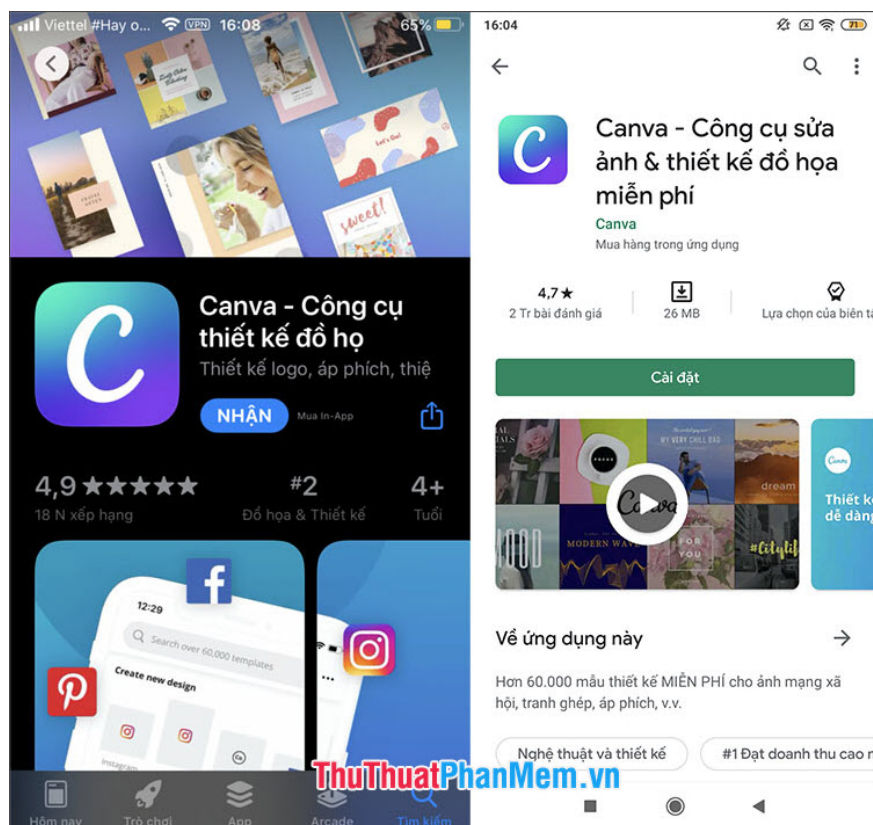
Viettel #Hay o... VPN 16:08 65%

Canva - Công cụ thiết kế đồ họ
Thiết kế logo, áp phích, thiệ
NHẬN
Mua In-App

4,9 ★★★★★
18 N xếp hạng
#2
Đồ họa & Thiết kế
4+
Tuổi

12:29
Search over 60,000 templates
Create new design
Instagram

Hôm nay
Trò chơi
App
Arcade
Tìm kiếm

16:04

Canva - Công cụ sửa ảnh & thiết kế đồ họa miễn phí
Canva
Mua hàng trong ứng dụng

4,7★
2 Tr bài đánh giá
26 MB
Lựa chọn của biên tậ

Cài đặt

MY VERY CHILL DAY
dream
MODERN WAVE
FOR YOU
#Citylif
Canva
Thiết k
dễ dàng

Về ứng dụng này

Hơn 60.000 mẫu thiết kế MIỄN PHÍ cho ảnh mạng xã hội, tranh ghép, áp phích, v.v.

Nghệ thuật và thiết kế
#1 Đạt doanh thu cao n

ThuThuatPhanMem.vn